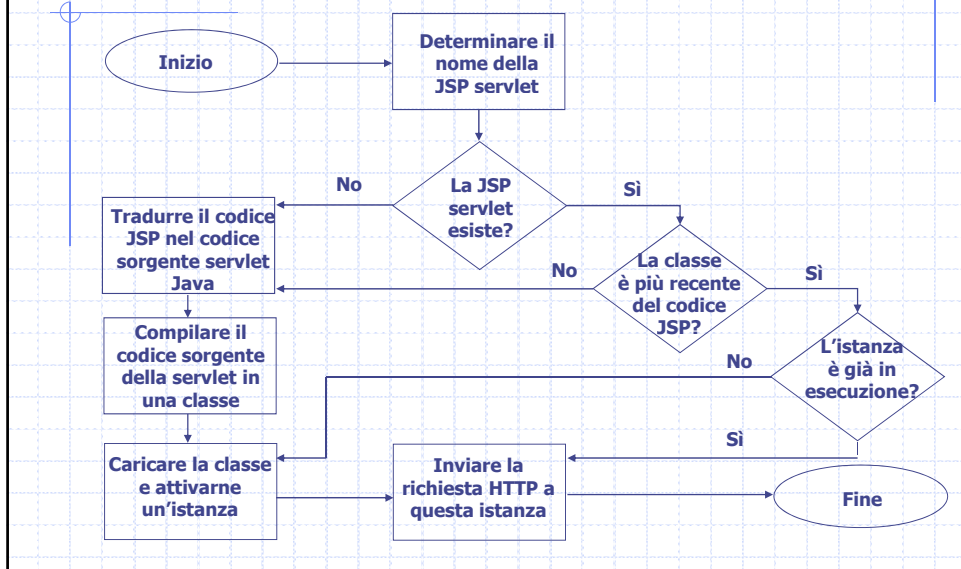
Inizio

Determinare il nome della JSP servlet

No

La JSP servlet esiste?

Sì

Tradurre il codice JSP nel codice sorgente servlet Java

No

La classe è più recente del codice JSP?

Sì

Compilare il codice sorgente della servlet in una classe

No

L'istanza è già in esecuzione?

Sì

Caricare la classe e attivarne un'istanza

Inviare la richiesta HTTP a questa istanza

Fine